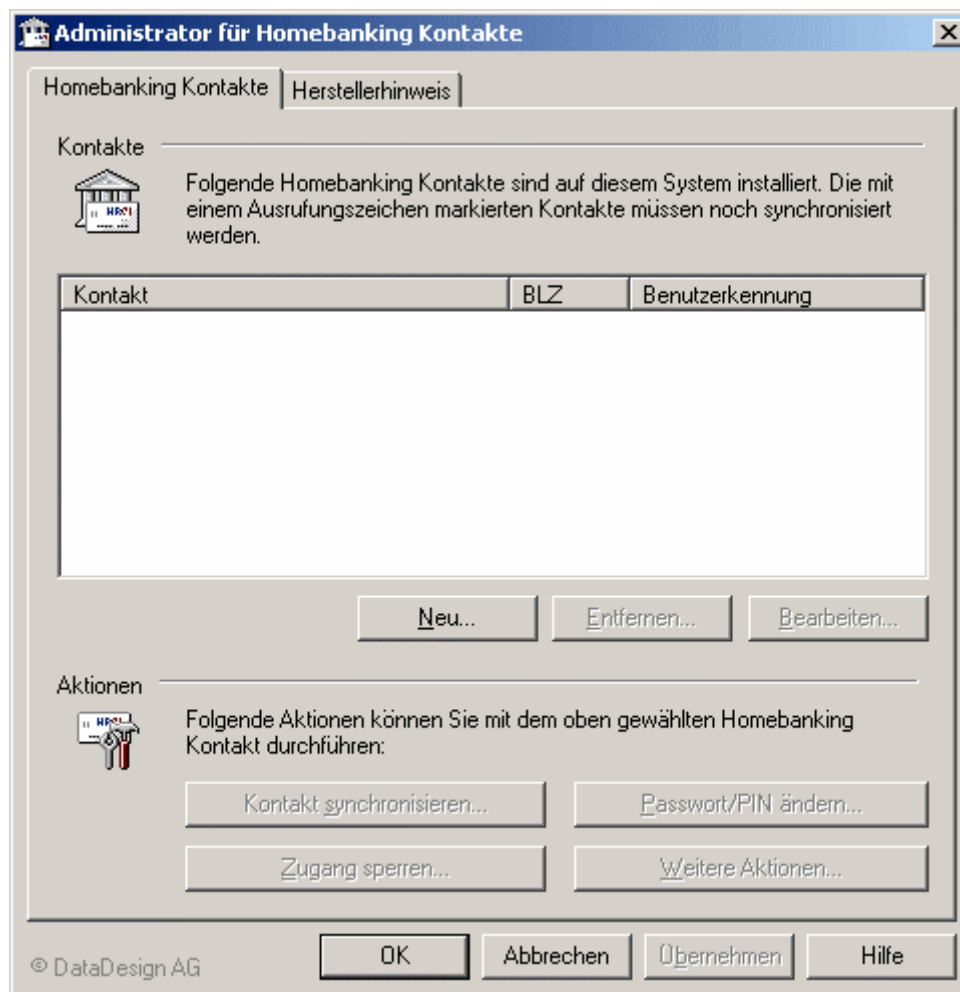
Administrator für Homebanking Kontakte

Homebanking Kontakte | Herstellerhinweis

Kontakte

Folgende Homebanking Kontakte sind auf diesem System installiert. Die mit einem Ausrufungszeichen markierten Kontakte müssen noch synchronisiert werden.

| Kontakt | BLZ | Benutzerkennung |
|---|---|---|

Neu... Entfernen... Bearbeiten...

Aktionen

Folgende Aktionen können Sie mit dem oben gewählten Homebanking Kontakt durchführen:

Kontakt synchronisieren... Passwort/PIN ändern...

Zugang sperren... Weitere Aktionen...

© DataDesign AG

OK Abbrechen Übernehmen Hilfe